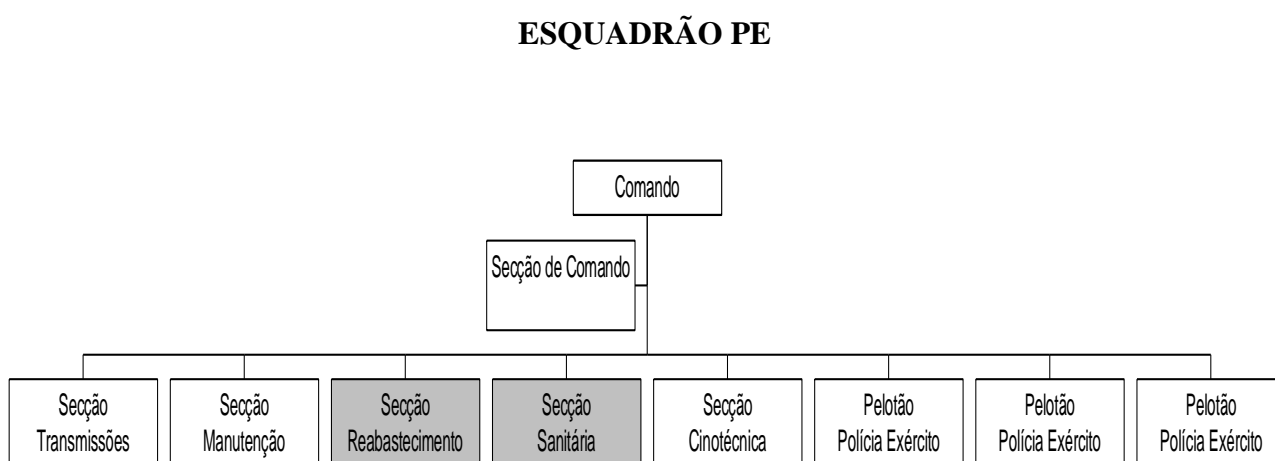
ESQUADRÃO PE

Comando

Secção de Comando

Secção Transmissões

Secção Manutenção

Secção Reabastecimento

Secção Sanitária

Secção Cinotécnica

Pelotão Polícia Exército

Pelotão Polícia Exército

Pelotão Polícia Exército